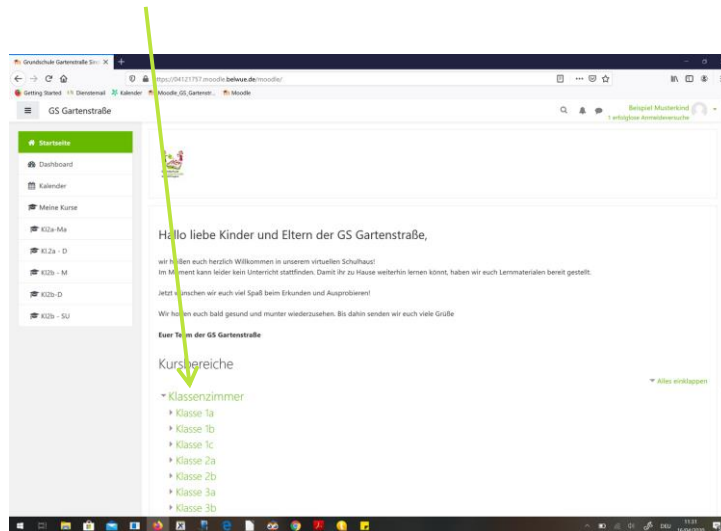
Grundschule Gartenstraße: Sin ×

https://04121757.moodle.belwue.de/moodle/

Getting Started   Dienstemail   Kalender   Moodle_GS_Gartenstr...   Moodle

GS Gartenstraße

Beispiel Musterkind
1 erfolglose Anmeldeversuche

Startseite
Dashboard
Kalender
Meine Kurse
Kl2a-Ma
Kl.2a - D
Kl2b - M
Kl2b-D
Kl2b - SU

Hallo liebe Kinder und Eltern der GS Gartenstraße,

wir h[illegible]en euch herzlich Willkommen in unserem virtuellen Schulhaus!
Im Mo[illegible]ent kann leider kein Unterricht stattfinden. Damit ihr zu Hause weiterhin lernen könnt, haben wir euch Lernmaterialen bereit gestellt.

Jetzt w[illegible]nschen wir euch viel Spaß beim Erkunden und Ausprobieren!

Wir ho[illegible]en euch bald gesund und munter wiederzusehen. Bis dahin senden wir euch viele Grüße

Euer Te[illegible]m der GS Gartenstraße

Kurs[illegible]bereiche

Alles einklappen

Klassenzimmer
Klasse 1a
Klasse 1b
Klasse 1c
Klasse 2a
Klasse 2b
Klasse 3a
Klasse 3b